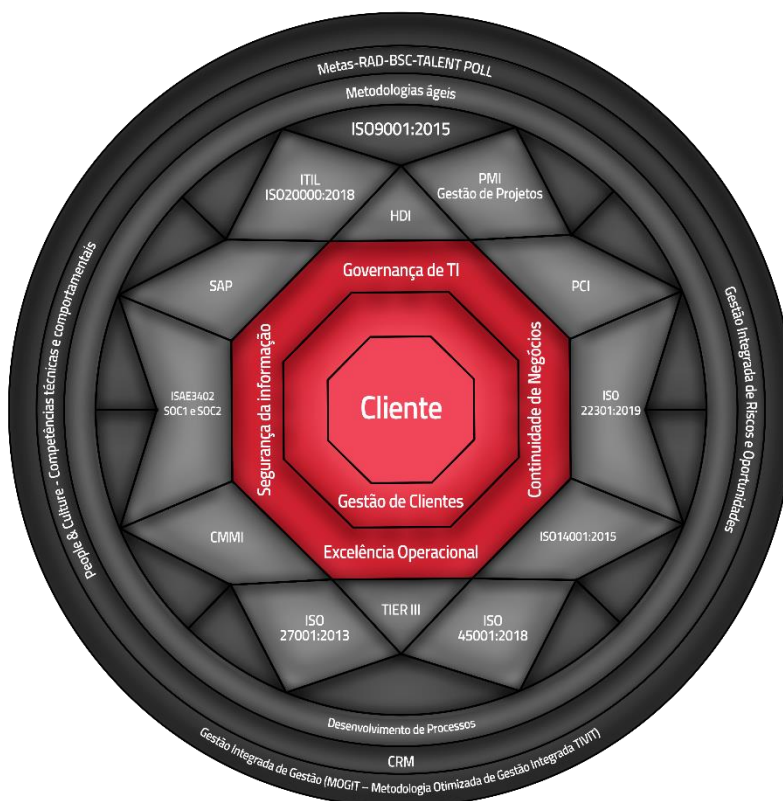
Metas-RAD-BSC-TALENT POLL

Metodologias ágeis

ISO9001:2015

ITIL
ISO20000:2018

PMI
Gestão de Projetos

HDI

SAP

Governança de TI

PCI

People & Culture - Competências técnicas e comportamentais

Gestão Integrada de Riscos e Oportunidades

ISAE3402
SOC1 e SOC2

Segurança da informação

Cliente

Continuidade de Negócios

ISO
22301:2019

Gestão de Clientes

CMMI

Excelência Operacional

ISO14001:2015

TIER III

ISO
27001:2013

ISO
45001:2018

Desenvolvimento de Processos

CRM

Gestão Integrada de Gestão (MOGIT – Metodologia Otimizada de Gestão Integrada TIVIT)